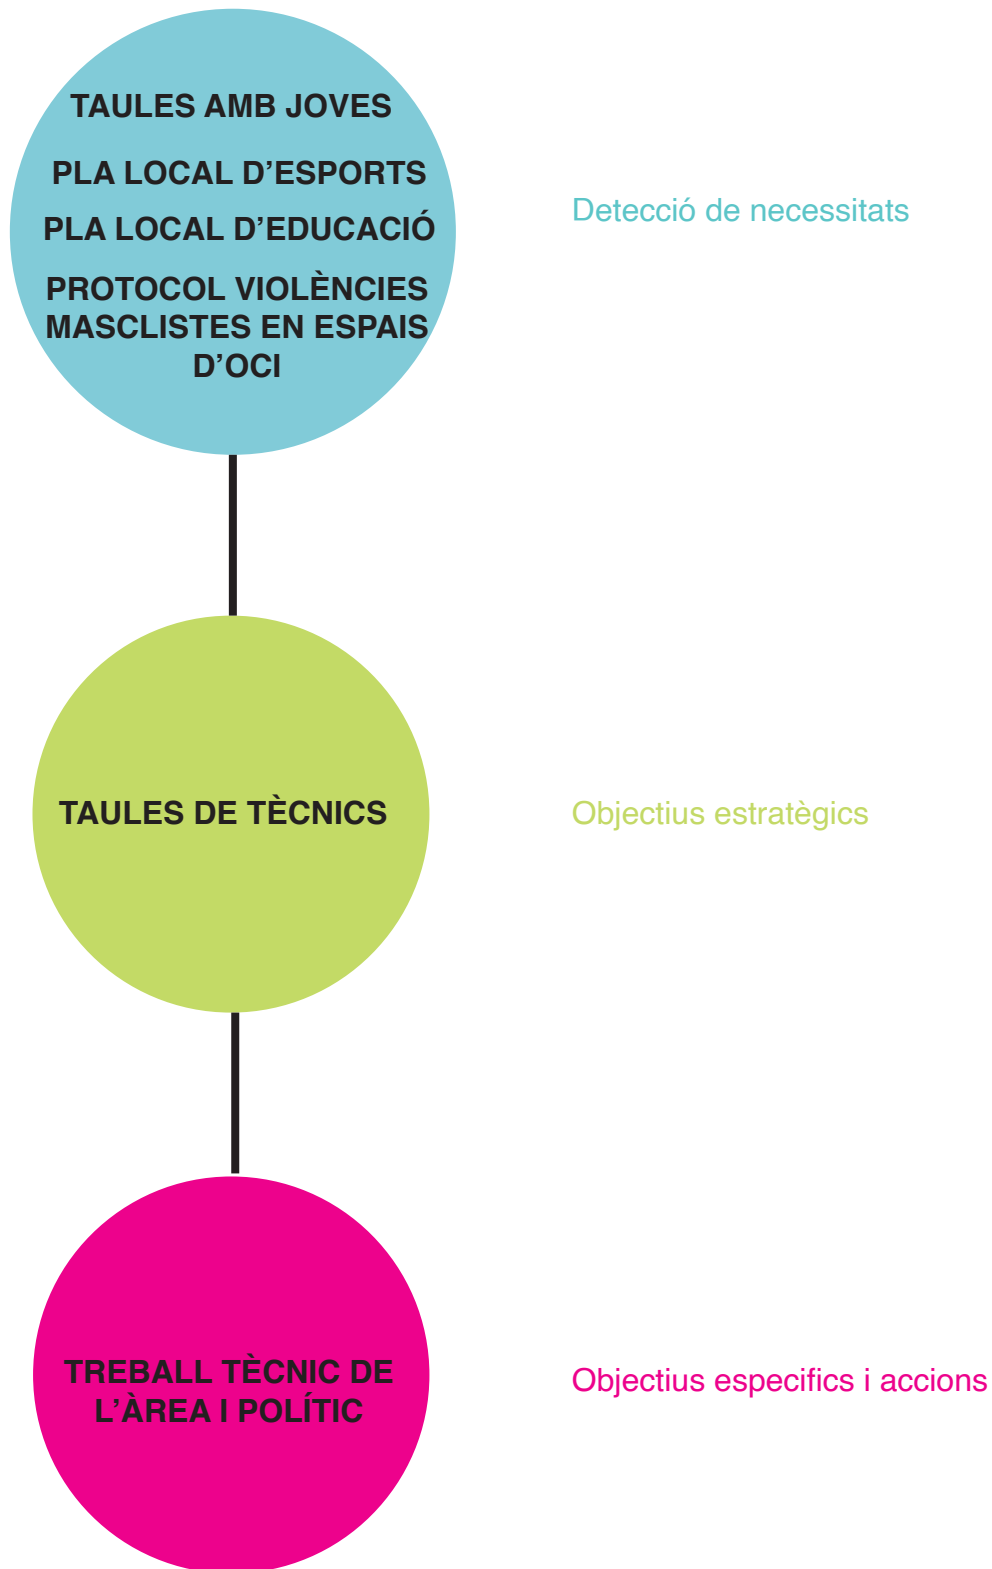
TAULES AMB JOVES

PLA LOCAL D’ESPORTS

PLA LOCAL D’EDUCACIÓ

PROTOCOL VIOLÈNCIES MASCLISTES EN ESPAIS D’OCI

Detecció de necessitats

TAULES DE TÈCNICS

Objectius estratègics

TREBALL TÈCNIC DE L’ÀREA I POLÍTIC

Objectius especifics i accions